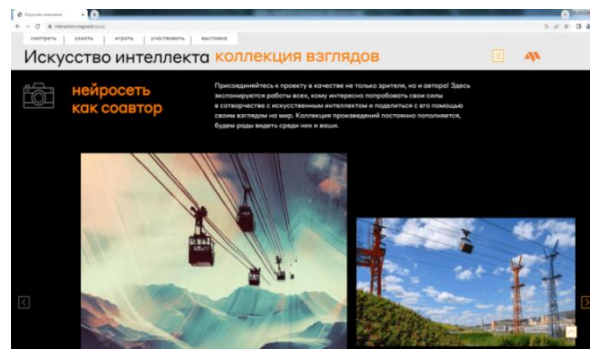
смотреть узнать играть участвовать выставка

Искусство интеллекта коллекция взглядов

нейросеть как соавтор

Присоединяйтесь к проекту в качестве не только зрителя, но и автора! Здесь экспонируются работы всех, кому интересно попробовать свои силы в сотворчестве с искусственным интеллектом и поделиться с его помощью своим взглядом на мир. Коллекция произведений постоянно пополняется, будем рады видеть среди них и ваши.